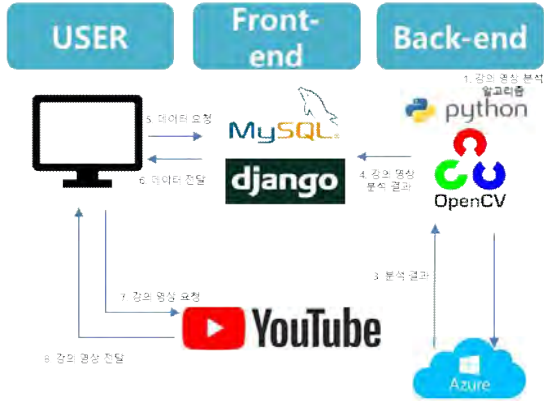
USER

Front-end

Back-end

1. 강의 영상 분석 알고리즘

python

5. 데이터 요청

MySQL

django

6. 데이터 전달

4. 강의 영상 분석 결과

OpenCV

3. 분석 결과

7. 강의 영상 요청

YouTube

8. 강의 영상 전달

Azure